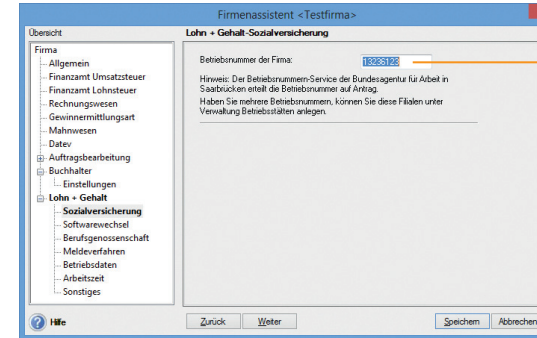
Firmenassistent <Testfirma>

Übersicht

Firma
Allgemein
Finanzamt Umsatzsteuer
Finanzamt Lohnsteuer
Rechnungswesen
Gewinnermittlungsart
Mahnwesen
Datev
Auftragsbearbeitung
Buchhalter
Einstellungen
Lohn + Gehalt
Sozialversicherung
Softwarewechsel
Berufsgenossenschaft
Meldeverfahren
Betriebsdaten
Arbeitszeit
Sonstiges

Lohn + Gehalt-Sozialversicherung

Betriebsnummer der Firma: 13236133

Hinweis: Der Betriebsnummern-Service der Bundesagentur für Arbeit in Saarbrücken erteilt die Betriebsnummer auf Antrag.

Haben Sie mehrere Betriebsnummern, können Sie diese Filialen unter Verwaltung Betriebsstätten anlegen.

Hilfe

Zurück

Weiter

Speichern

Abbrechen